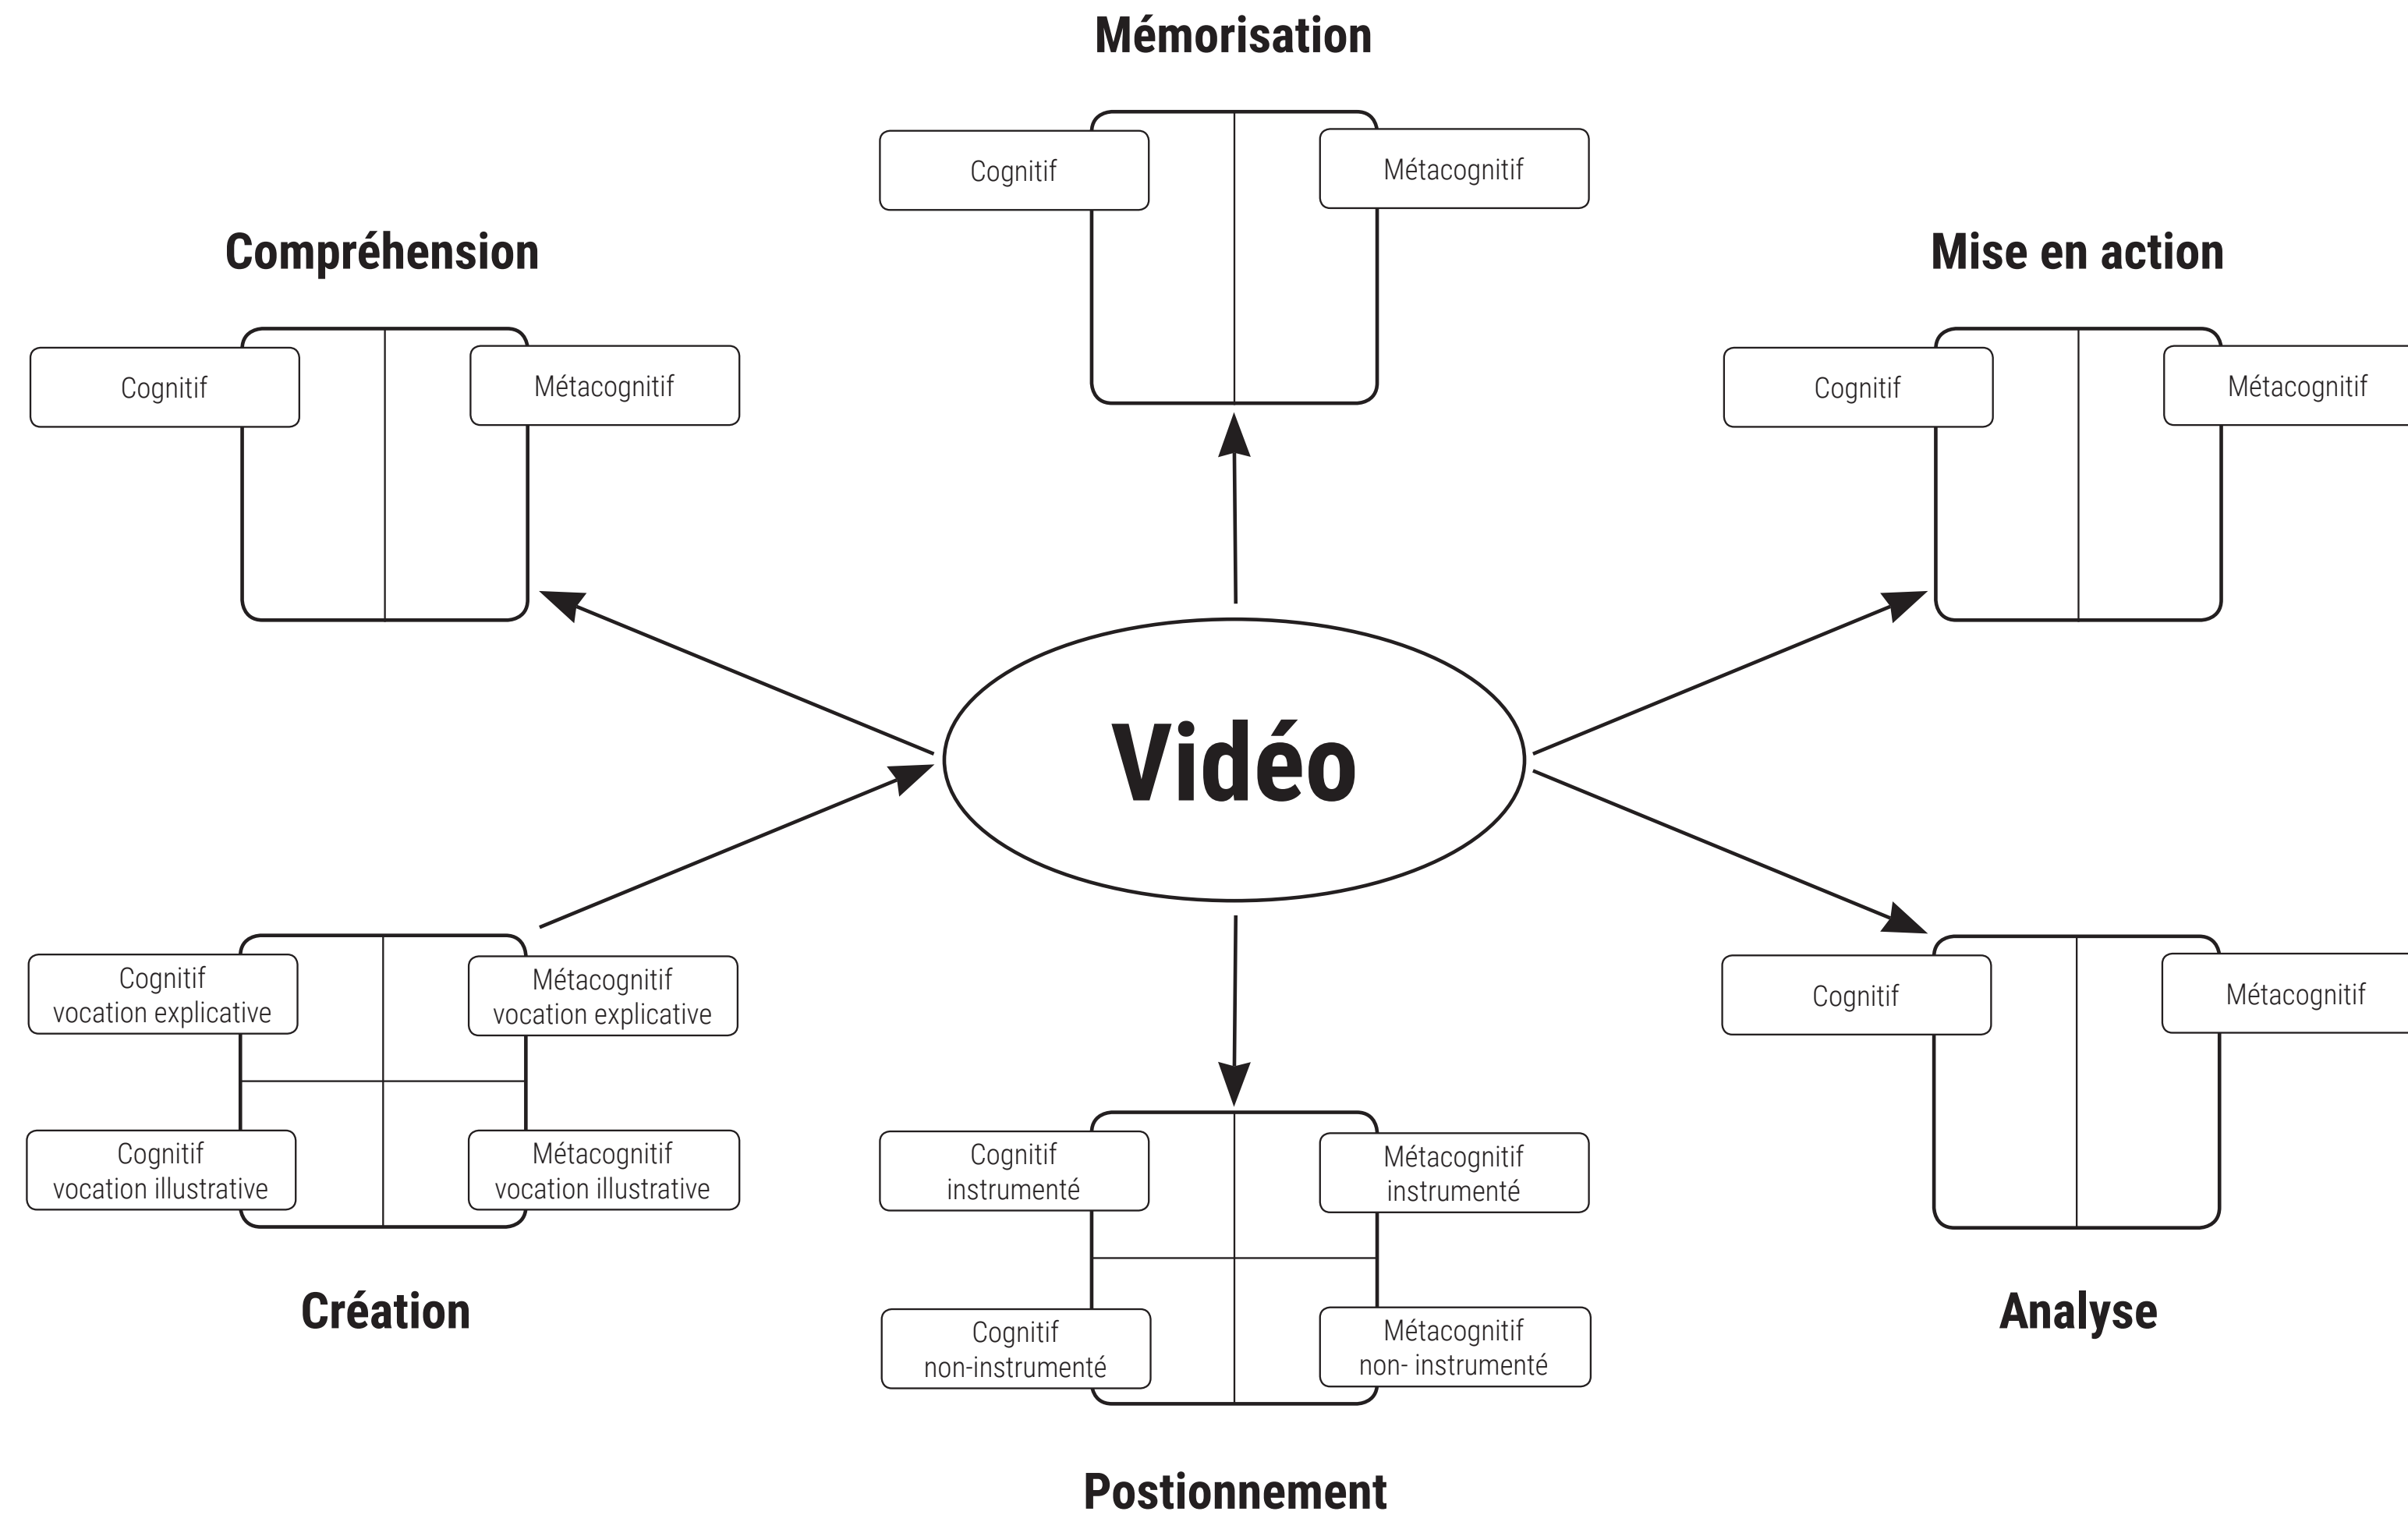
Mémorisation

Cognitif

Métacognitif

Compréhension

Cognitif

Métacognitif

Mise en action

Cognitif

Métacognitif

Vidéo

Cognitif
vocation explicative

Métacognitif
vocation explicative

Cognitif
vocation illustrative

Métacognitif
vocation illustrative

Création

Cognitif
instrumenté

Métacognitif
instrumenté

Cognitif
non-instrumenté

Métacognitif
non- instrumenté

Postionnement

Cognitif

Métacognitif

Analyse